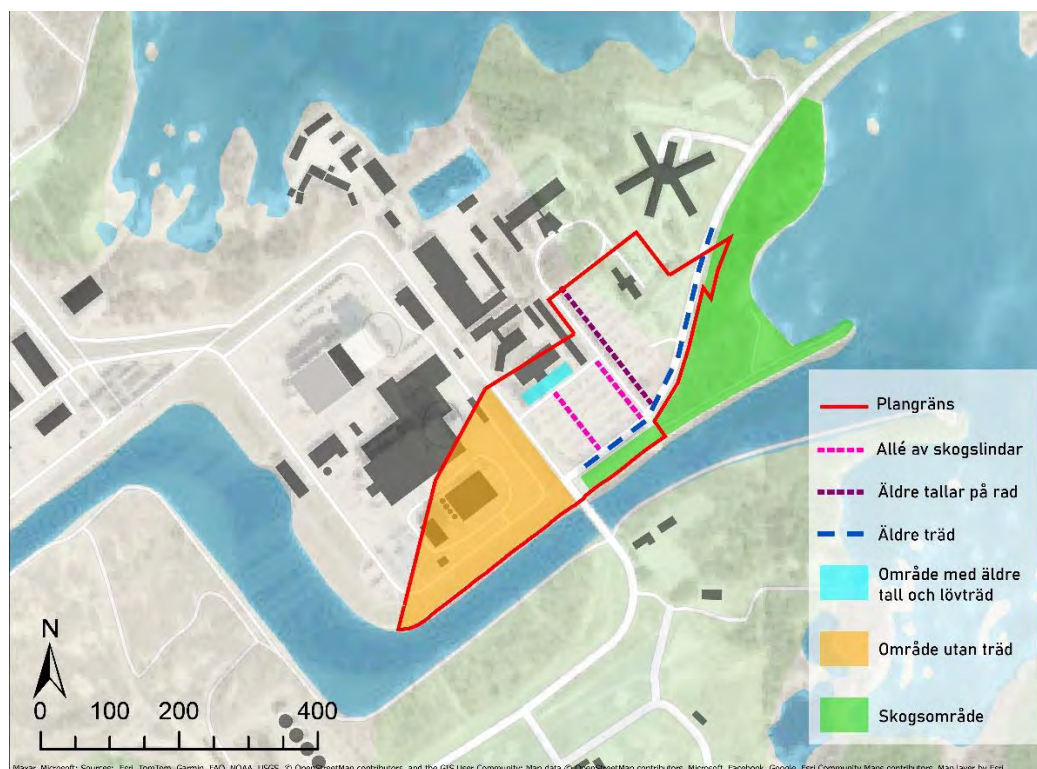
Plangräns

Allé av skogslindar

Äldre tallar på rad

Äldre träd

Område med äldre tall och lövträd

Område utan träd

Skogsområde

N

0 100 200 400

Maxar, Microsoft; Sources: Esri, TomTom, Garmin, FAO, NOAA, USGS, © OpenStreetMap contributors, and the GIS User Community; Map data © OpenStreetMap contributors, Microsoft, Facebook, Google, Esri Community Maps contributors; Map layer by Esri